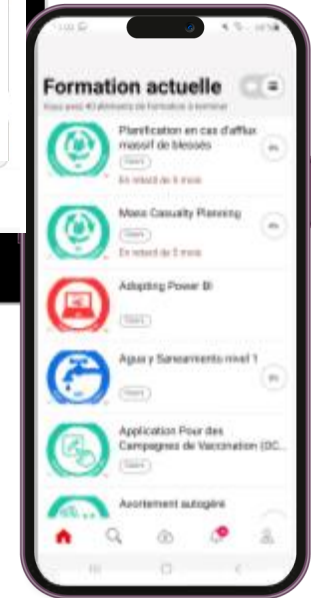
Formation actuelle

Vous avez 40 éléments de formation à terminer

Planification en cas d'afflux massif de blessés

Cours

En retard de 6 mois

0%

Mass Casualty Planning

Cours

En retard de 5 mois

0%

Adopting Power BI

Cours

Agua y Saneamiento nivel 1

Cours

0%

Application Pour des Campagnes de Vaccination (DC...

Cours

Avortement autogéré